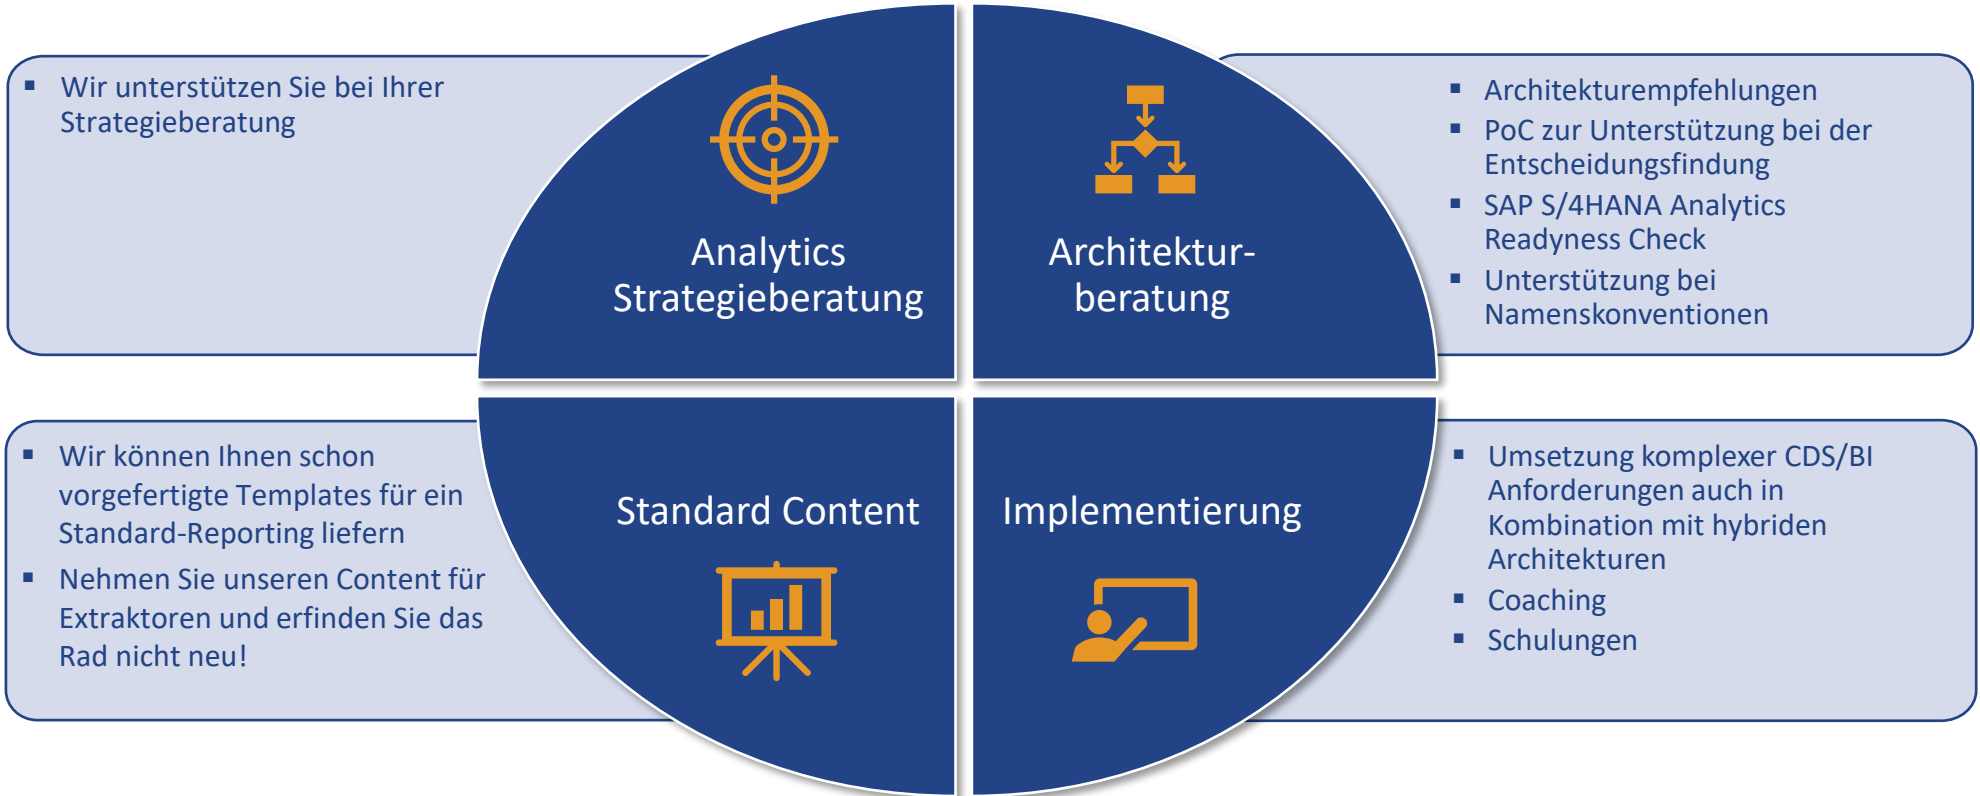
- Wir unterstützen Sie bei Ihrer Strategieberatung

Analytics Strategieberatung

Architekturberatung

- Architekturempfehlungen
- PoC zur Unterstützung bei der Entscheidungsfindung
- SAP S/4HANA Analytics Readyness Check
- Unterstützung bei Namenskonventionen

- Wir können Ihnen schon vorgefertigte Templates für ein Standard-Reporting liefern
- Nehmen Sie unseren Content für Extraktoren und erfinden Sie das Rad nicht neu!

Standard Content

Implementierung

- Umsetzung komplexer CDS/BI Anforderungen auch in Kombination mit hybriden Architekturen
- Coaching
- Schulungen